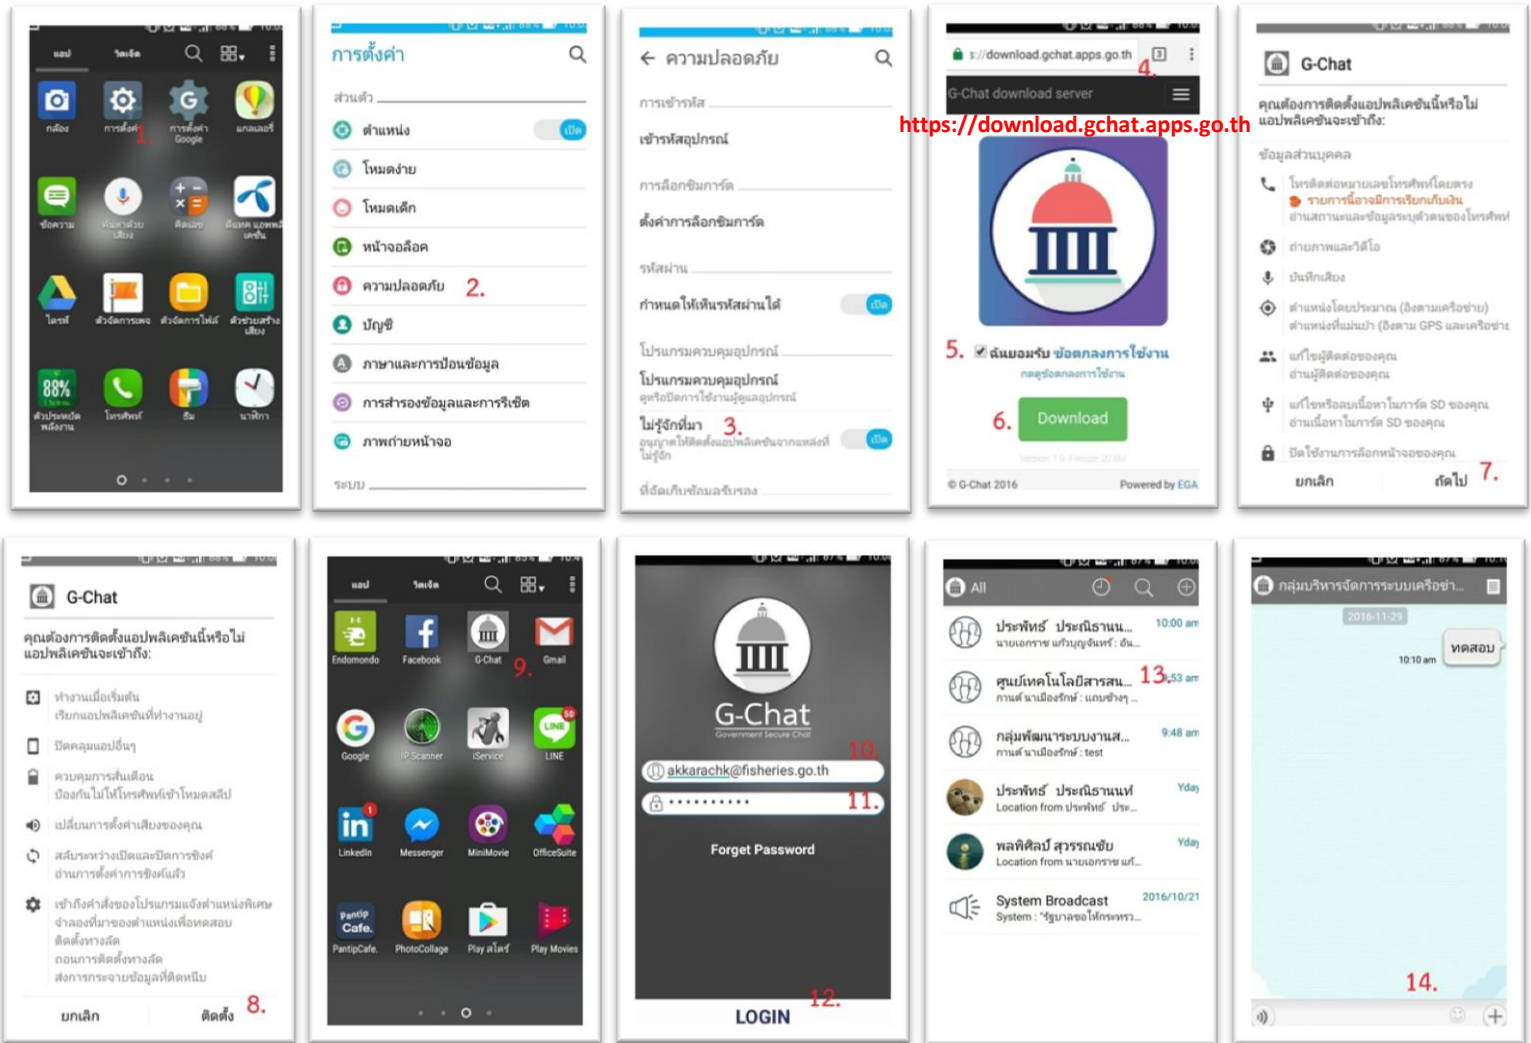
แอป วิดเจ็ต

กล้อง การตั้งค่า 1. การตั้งค่า Google แกลเลอรี

ข้อความ พิมพ์ด้วยเสียง คิดเลข ดีแทค แอพพลิเคชั่น

ไดรฟ์ ตัวจัดการแฟ้ม ตัวจัดการไฟล์ ตัวช่วยสร้างเสียง

88% ตัวประหยัดพลังงาน โทรศัพท์ ธีม นาฬิกา

การตั้งค่า

ส่วนตัว

ตำแหน่ง เปิด

โหมดง่าย

โหมดเด็ก

หน้าจอล็อค

ความปลอดภัย 2.

บัญชี

ภาษาและการป้อนข้อมูล

การสำรองข้อมูลและการรีเซ็ต

ภาพถ่ายหน้าจอ

ระบบ

ความปลอดภัย

การเข้ารหัส

เข้ารหัสอุปกรณ์

การล็อกซิมการ์ด

ตั้งค่าการล็อกซิมการ์ด

รหัสผ่าน

กำหนดให้เห็นรหัสผ่านได้ เปิด

โปรแกรมควบคุมอุปกรณ์

โปรแกรมควบคุมอุปกรณ์

ไม่รู้จักที่มา 3. เปิด

ที่จัดเก็บข้อมูลรับรอง

s://download.gchat.apps.go.th 4.

G-Chat download server

https://download.gchat.apps.go.th

5. ฉันยอมรับ ข้อตกลงการใช้งาน

กดดูข้อตกลงการใช้งาน

6. Download

© G-Chat 2016 Powered by EGA

G-Chat

คุณต้องการติดตั้งแอปพลิเคชันนี้หรือไม่ แอปพลิเคชันจะเข้าถึง:

ข้อมูลส่วนบุคคล

โทรติดต่อหมายเลขโทรศัพท์โดยตรง

รายการนี้อาจมีการเรียกเก็บเงิน

อ่านสถานะและข้อมูลระบุตัวตนของโทรศัพท์

ถ่ายภาพและวิดีโอ

บันทึกเสียง

ตำแหน่งโดยประมาณ (อิงตามเครือข่าย)

ตำแหน่งที่แม่นยำ (อิงตาม GPS และเครือข่าย)

แก้ไขผู้ติดต่อของคุณ

อ่านผู้ติดต่อของคุณ

แก้ไขหรือลบเนื้อหาในการ์ด SD ของคุณ

อ่านเนื้อหาในการ์ด SD ของคุณ

ปิดใช้งานการล็อกหน้าจอของคุณ

ยกเลิก ถัดไป 7.

G-Chat

คุณต้องการติดตั้งแอปพลิเคชันนี้หรือไม่ แอปพลิเคชันจะเข้าถึง:

ทำงานเมื่อเริ่มต้น

เรียกแอปพลิเคชันที่ทำงานอยู่

ปิดคลุมแอปอื่นๆ

ควบคุมการสั่นเตือน

ป้องกันไม่ให้โทรศัพท์เข้าโหมดสลีป

เปลี่ยนการตั้งค่าเสียงของคุณ

สลับระหว่างเปิดและปิดการซิงค์

อ่านการตั้งค่าการซิงค์

เข้าถึงคำสั่งของโปรแกรมแจ้งตำแหน่งพิเศษ

ติดตั้งทางลัด

ถอนการติดตั้งทางลัด

ส่งการกระจายข้อมูลที่ติดหนึบ

ยกเลิก ติดตั้ง 8.

แอป วิดเจ็ต

Endomondo Facebook G-Chat 9. Gmail

Google IP Scanner iService LINE

LinkedIn Messenger MiniMovie OfficeSuite

PantipCafe. PhotoCollage Play สโตร์ Play Movies

G-Chat

Government Secure Chat

10.

akkarachk@fisheries.go.th

•••••••••• 11.

Forget Password

LOGIN 12.

All

ประพัทธ์ ประณีธานน... 10:00 am

ศูนย์เทคโนโลยีสารสน... 13. 53 am

กลุ่มพัฒนาระบบงานส... 9:48 am

ประพัทธ์ ประณีธานนท์ Yday

Location from ประพัทธ์

พลพิศิลป์ สุวรรณชัย Yday

Location from

System Broadcast 2016/10/21

System :

กลุ่มบริหารจัดการระบบเครือข่า...

2016-11-29

10:10 am ทดสอบ

14.